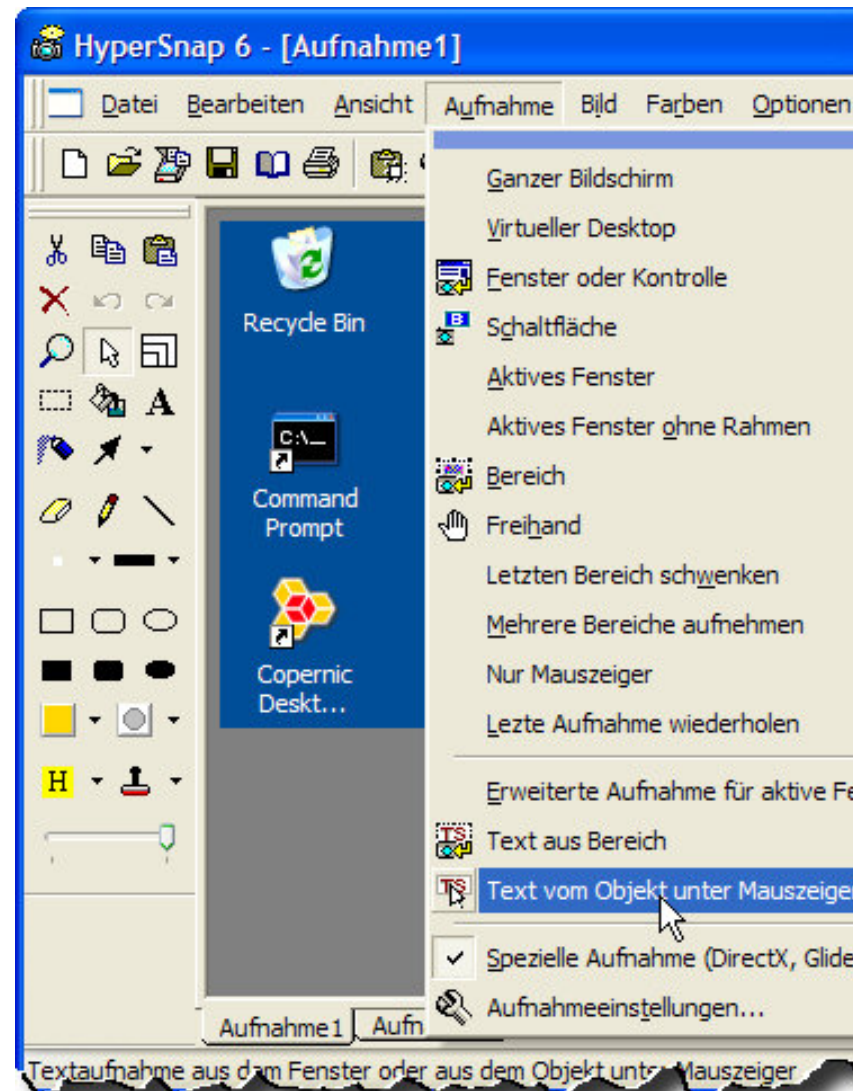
HyperSnap 6 - [Aufnahme1]

Datei Bearbeiten Ansicht Aufnahme Bild Farben Optionen

Recycle Bin

Command Prompt

Copernic Deskt...

Ganzer Bildschirm
Virtueller Desktop
Fenster oder Kontrolle
Schaltfläche
Aktives Fenster
Aktives Fenster ohne Rahmen
Bereich
Freihand
Letzten Bereich schwenken
Mehrere Bereiche aufnehmen
Nur Mauszeiger
Lezte Aufnahme wiederholen
Erweiterte Aufnahme für aktive Fe
Text aus Bereich
Text vom Objekt unter Mauszeige
Spezielle Aufnahme (DirectX, Glide
Aufnahmeeinstellungen...

H

Aufnahme1 Aufn

Textaufnahme aus dem Fenster oder aus dem Objekt unter Mauszeiger